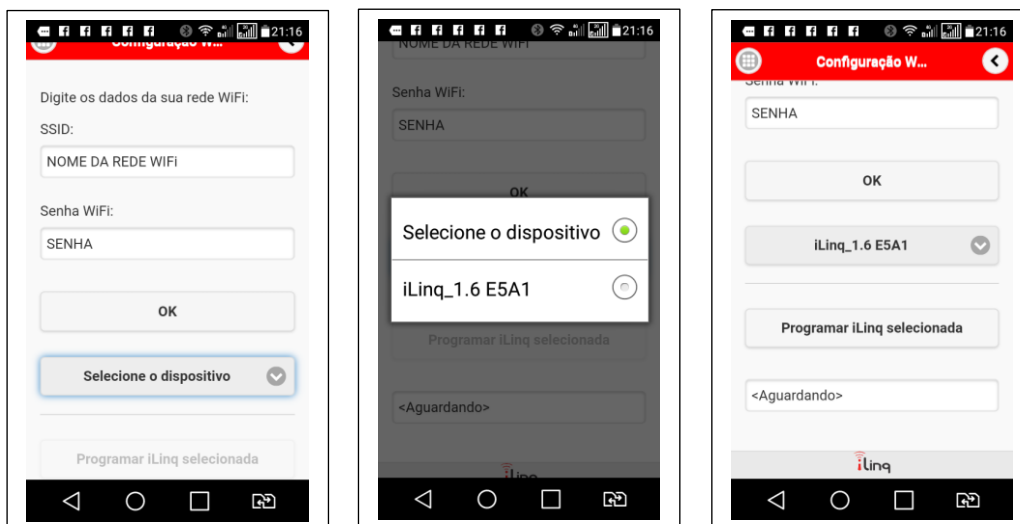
21:16

Configuração W...

Digite os dados da sua rede WiFi:

SSID:

NOME DA REDE WIFI

Senha WiFi:

SENHA

OK

Selecione o dispositivo

Programar iLinq selecionada

21:16

NOME DA REDE WIFI

Senha WiFi:

SENHA

OK

Selecione o dispositivo

iLinq_1.6 E5A1

Programar iLinq selecionada

<Aguardando>

iLinq

21:16

Configuração W...

Senha WiFi:

SENHA

OK

iLinq_1.6 E5A1

Programar iLinq selecionada

<Aguardando>

iLinq